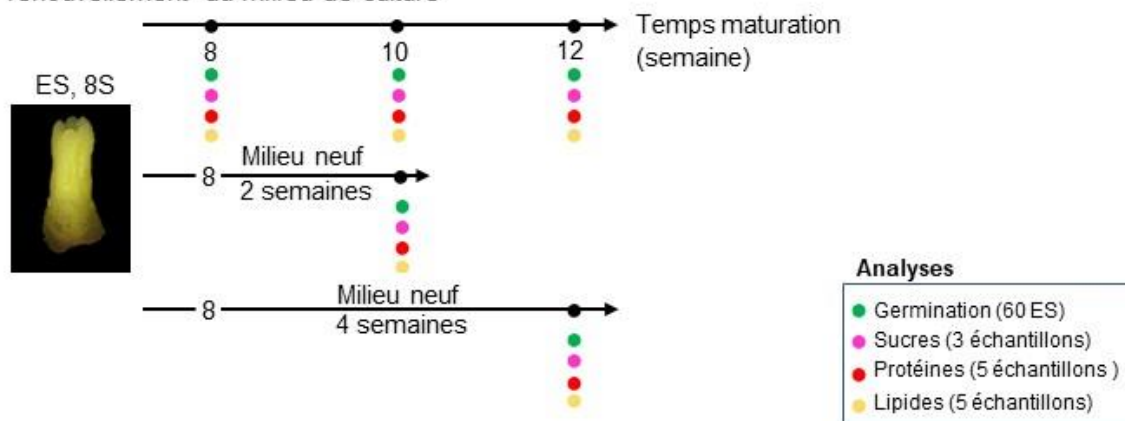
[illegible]

ES, 8S

8

10

12

Temps maturation (semaine)

8

Milieu neuf 2 semaines

8

Milieu neuf 4 semaines

Analyses

Germination (60 ES)
Sucres (3 échantillons)
Protéines (5 échantillons )
Lipides (5 échantillons)